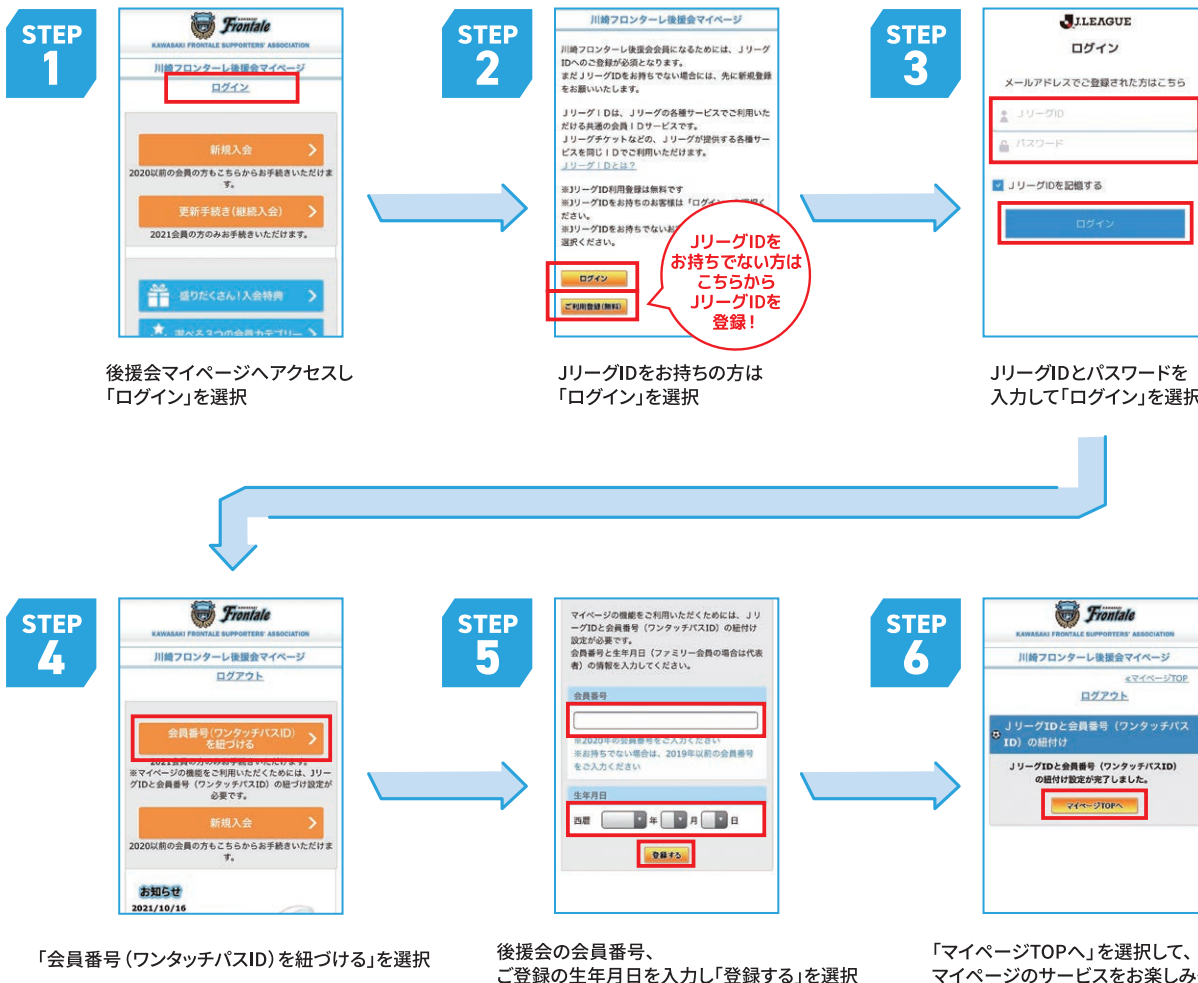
STEP 1

Frontale
KAWASAKI FRONTALE SUPPORTERS' ASSOCIATION
川崎フロンターレ後援会マイページ
ログイン
新規入会
2020以前の会員の方もこちらからお手続きいただけます。
更新手続き(継続入会)
2021会員の方のみお手続きいただけます。
盛りだくさん!入会特典
選べる3つの会員カテゴリー

後援会マイページへアクセスし「ログイン」を選択

STEP 2

川崎フロンターレ後援会マイページ
川崎フロンターレ後援会会員になるためには、JリーグIDへのご登録が必須となります。
まだJリーグIDをお持ちでない場合には、先に新規登録をお願いいたします。
JリーグIDは、Jリーグの各種サービスでご利用いただける共通の会員IDサービスです。
Jリーグチケットなどの、Jリーグが提供する各種サービスを同じIDでご利用いただけます。
JリーグIDとは?
※JリーグID利用登録は無料です
※JリーグIDをお持ちのお客様は「ログイン」を選択ください。
※JリーグIDをお持ちでないお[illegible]選択ください。
ログイン
ご利用登録(無料)
JリーグIDをお持ちでない方はこちらからJリーグIDを登録!

JリーグIDをお持ちの方は「ログイン」を選択

STEP 3

J.LEAGUE
ログイン
メールアドレスでご登録された方はこちら
JリーグID
パスワード
JリーグIDを記憶する
ログイン

JリーグIDとパスワードを入力して「ログイン」を選択

STEP 4

Frontale
KAWASAKI FRONTALE SUPPORTERS' ASSOCIATION
川崎フロンターレ後援会マイページ
ログアウト
会員番号(ワンタッチパスID)を紐づける
2021会員の方のみお手続きいただけます。
※マイページの機能をご利用いただくためには、JリーグIDと会員番号(ワンタッチパスID)の紐づけ設定が必要です。
新規入会
2020以前の会員の方もこちらからお手続きいただけます。
お知らせ
2021/10/16

「会員番号(ワンタッチパスID)を紐づける」を選択

STEP 5

マイページの機能をご利用いただくためには、JリーグIDと会員番号(ワンタッチパスID)の紐付け設定が必要です。
会員番号と生年月日(ファミリー会員の場合は代表者)の情報を入力してください。
会員番号
※2020年の会員番号をご入力ください
※お持ちでない場合は、2019年以前の会員番号をご入力ください
生年月日
西暦 年 月 日
登録する

後援会の会員番号、ご登録の生年月日を入力し「登録する」を選択

STEP 6

Frontale
KAWASAKI FRONTALE SUPPORTERS' ASSOCIATION
川崎フロンターレ後援会マイページ
«マイページTOP
ログアウト
JリーグIDと会員番号(ワンタッチパスID)の紐付け
JリーグIDと会員番号(ワンタッチパスID)の紐付け設定が完了しました。
マイページTOPへ

「マイページTOPへ」を選択して、マイページのサービスをお楽しみ